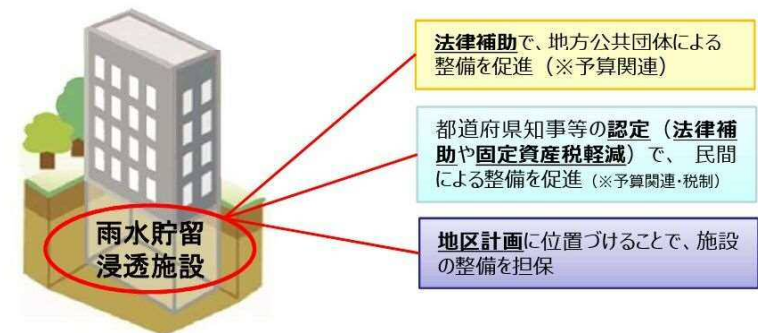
雨水貯留
浸透施設

法律補助で、地方公共団体による整備を促進（※予算関連）

都道府県知事等の認定（法律補助や固定資産税軽減）で、民間による整備を促進（※予算関連・税制）

地区計画に位置づけることで、施設の整備を担保